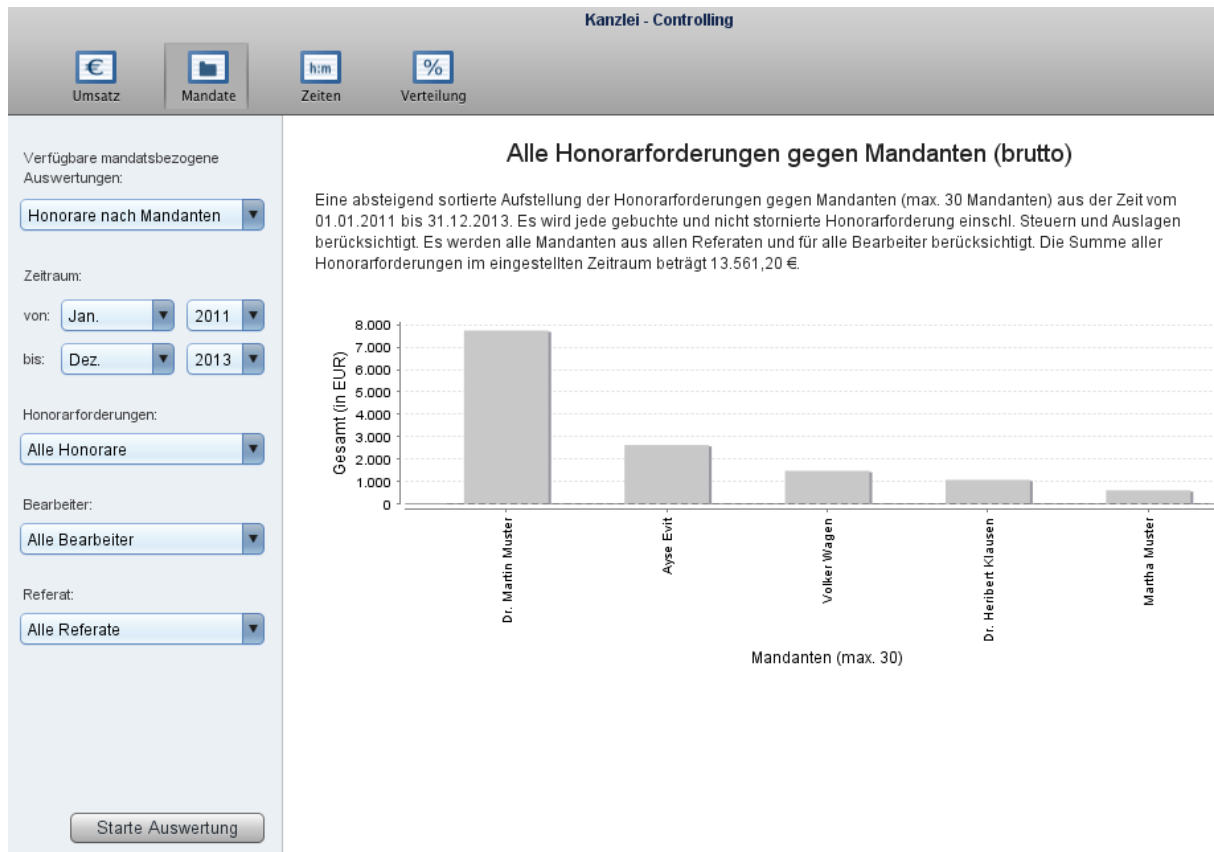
Kanzlei - Controlling

€ Umsatz | Mandate | h:m Zeiten | % Verteilung

Verfügbare mandatsbezogene Auswertungen:

Honorare nach Mandanten

Zeitraum:

von: Jan. 2011

bis: Dez. 2013

Honorarforderungen:

Alle Honorare

Bearbeiter:

Alle Bearbeiter

Referat:

Alle Referate

Starte Auswertung

Alle Honorarforderungen gegen Mandanten (brutto)

Eine absteigend sortierte Aufstellung der Honorarforderungen gegen Mandanten (max. 30 Mandanten) aus der Zeit vom 01.01.2011 bis 31.12.2013. Es wird jede gebuchte und nicht stornierte Honorarforderung einschl. Steuern und Auslagen berücksichtigt. Es werden alle Mandanten aus allen Referaten und für alle Bearbeiter berücksichtigt. Die Summe aller Honorarforderungen im eingestellten Zeitraum beträgt 13.561,20 €.

Gesamt (in EUR)

8.000
7.000
6.000
5.000
4.000
3.000
2.000
1.000
0

Dr. Martin Muster
Ayse Evit
Volker Wagen
Dr. Heribert Klausen
Martha Muster

Mandanten (max. 30)